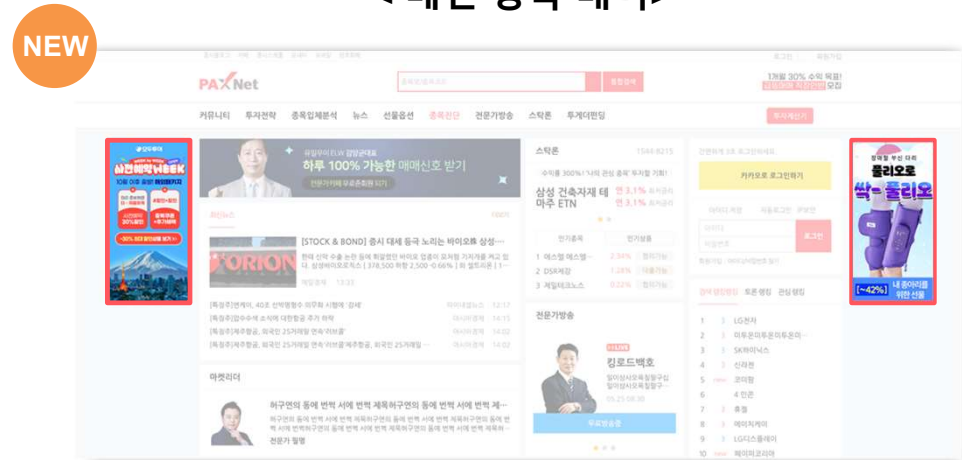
NEW

PAXNet

1개월 30% 수익 목표!

커뮤니티 투자전략 종목입체분석 뉴스 선물옵션 종목진단 전문가방송 스탁론 투게더펀딩

하루 100% 가능한 매매신호 받기

[STOCK & BOND] 증시 대세 등극 노리는 바이오株 상승…

스탁론

삼성 건축자재 테마주 ETN

카카오로 로그인하기

로그인

1 에스엠 에스엠

2 DSR제강

3 제일테크노스

전문가방송

킹로드백호

마켓리더

전문가 월평

1 LG전자
2 미투온미투온미투온미…
3 SK하이닉스
4 신라젠
5 코미팜
6 4 인콘
7 휴젤
8 메이지케이
9 LG디스플레이
10 헤이퍼코리아

실전매매 WEEK

~42%

물리오로 싹-풀리오

내 종아리를 위한 선물